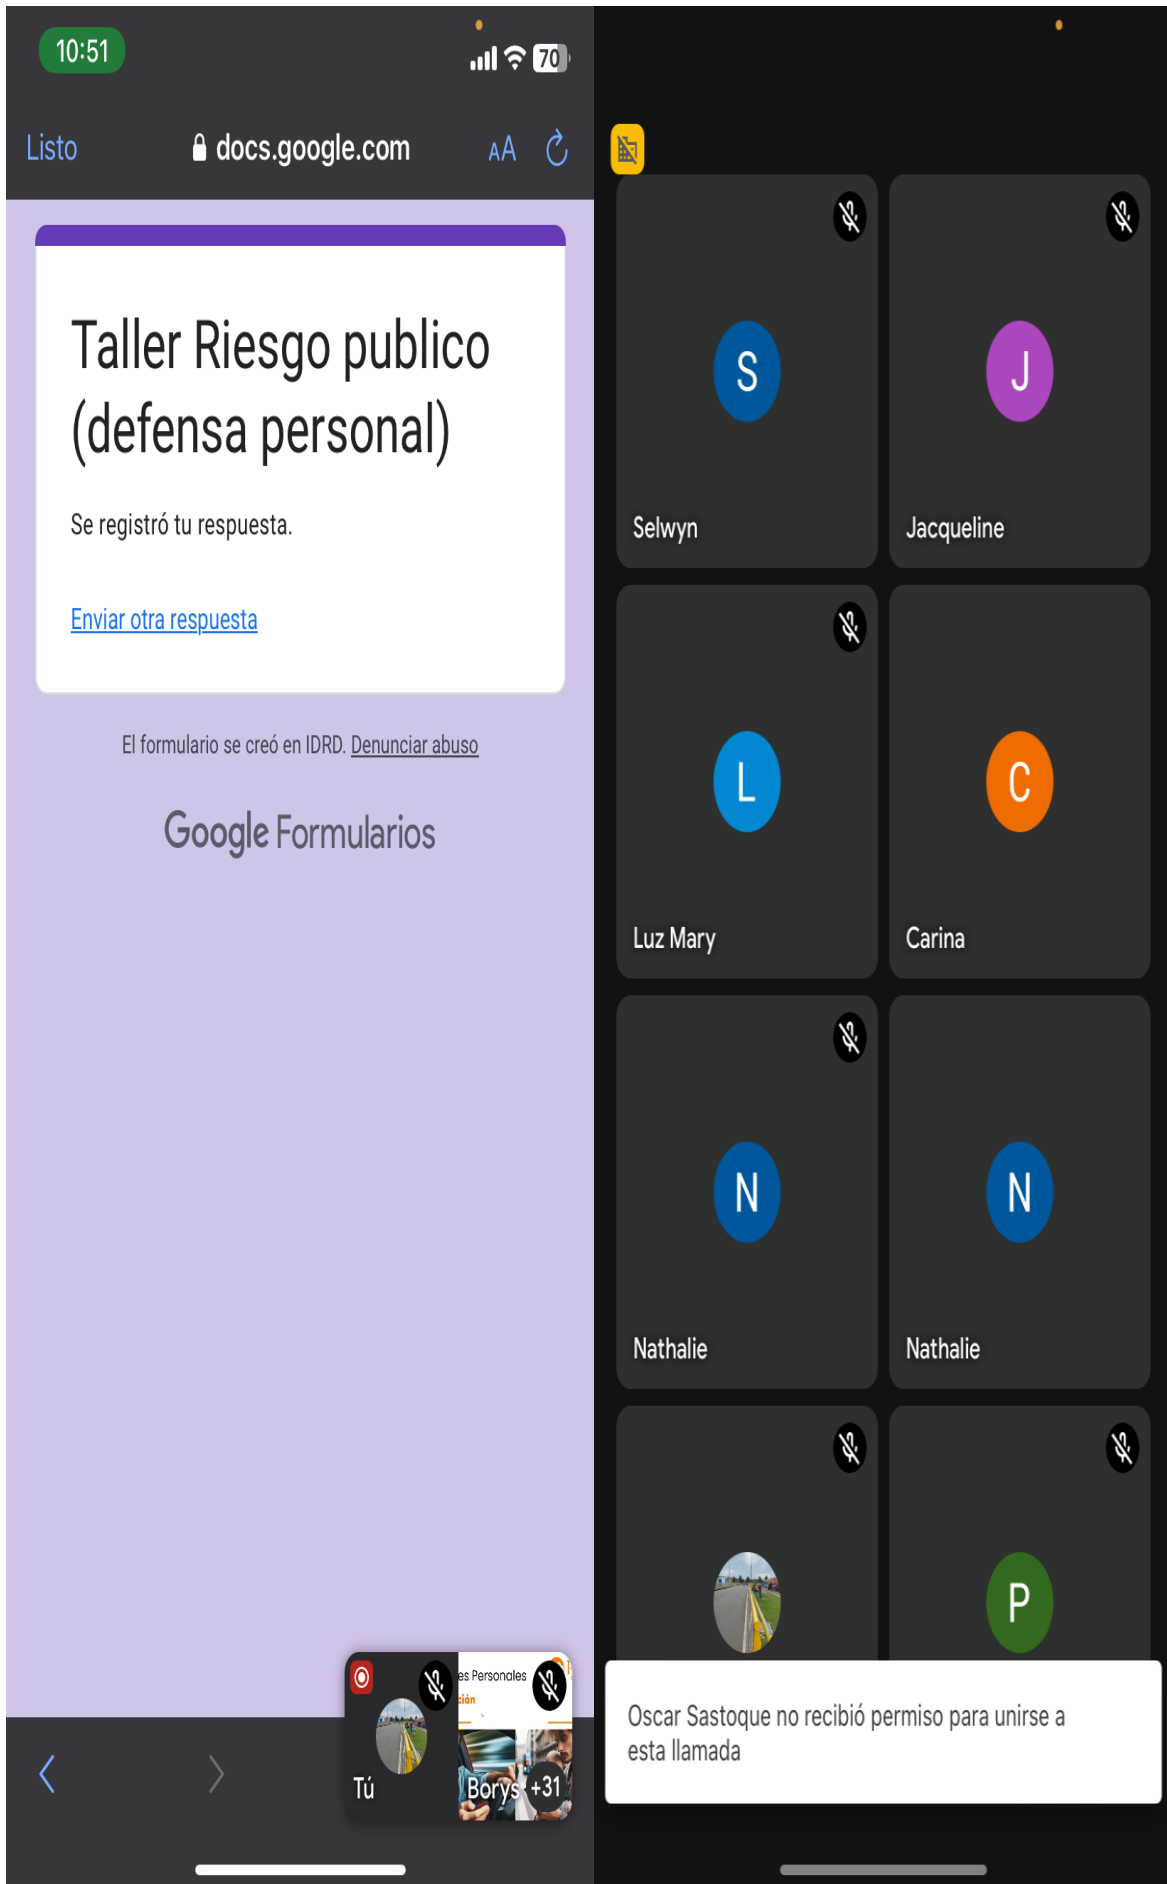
10:51

70

Listo docs.google.com AA

Taller Riesgo publico (defensa personal)

Se registró tu respuesta.

Enviar otra respuesta

El formulario se creó en IDRD. Denunciar abuso

Google Formularios

Tú

es Personales

ción

Borys +31

S

Selwyn

J

Jacqueline

L

Luz Mary

C

Carina

N

Nathalie

N

Nathalie

P

Oscar Sastoque no recibió permiso para unirse a esta llamada